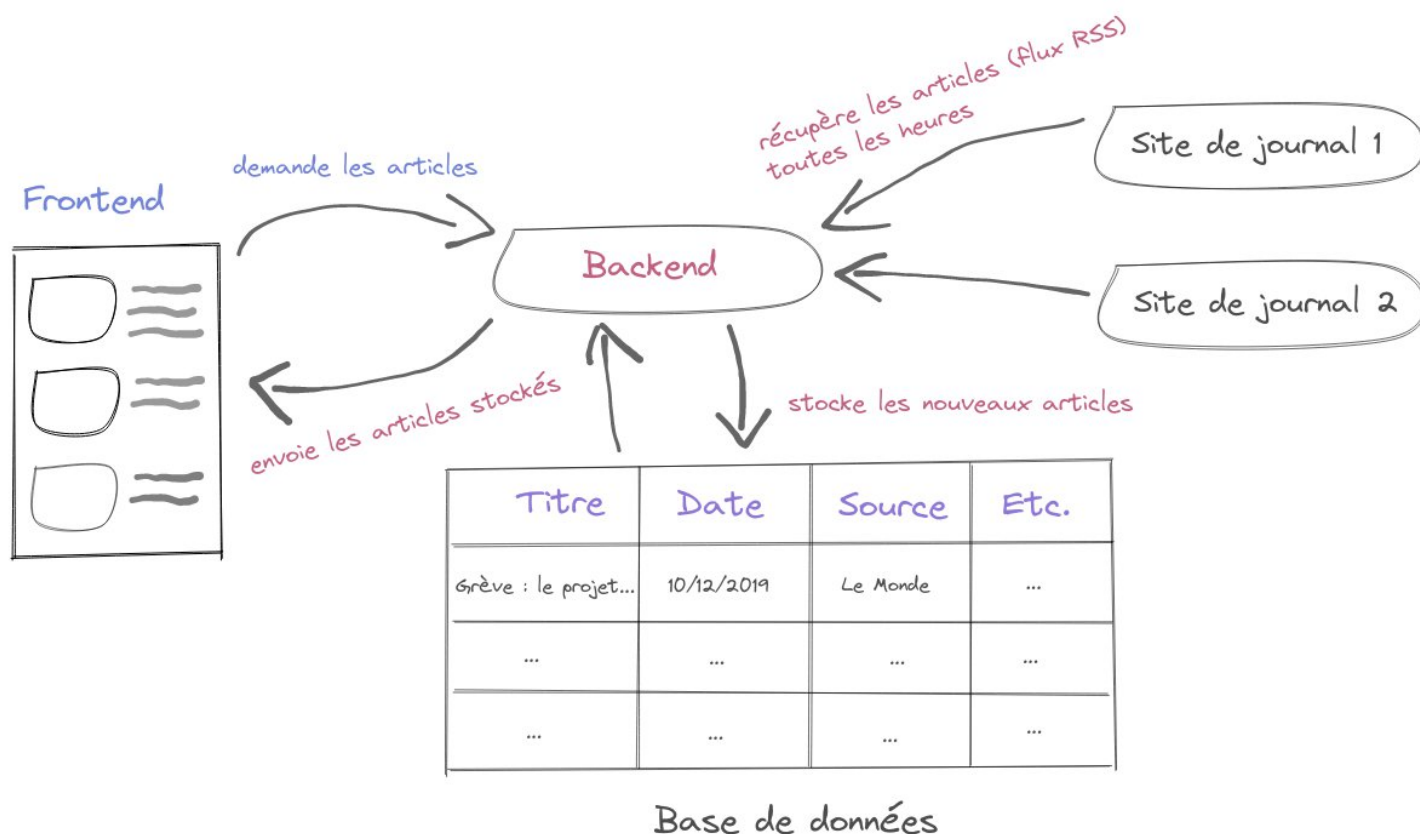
récupère les articles (flux RSS) toutes les heures

demande les articles

Frontend

Site de journal 1

Backend

Site de journal 2

envoie les articles stockés

stocke les nouveaux articles

| Titre | Date | Source | Etc. |
|---|---|---|---|
| Grève : le projet... | 10/12/2019 | Le Monde | ... |
| ... | ... | ... | ... |
| ... | ... | ... | ... |

Base de données